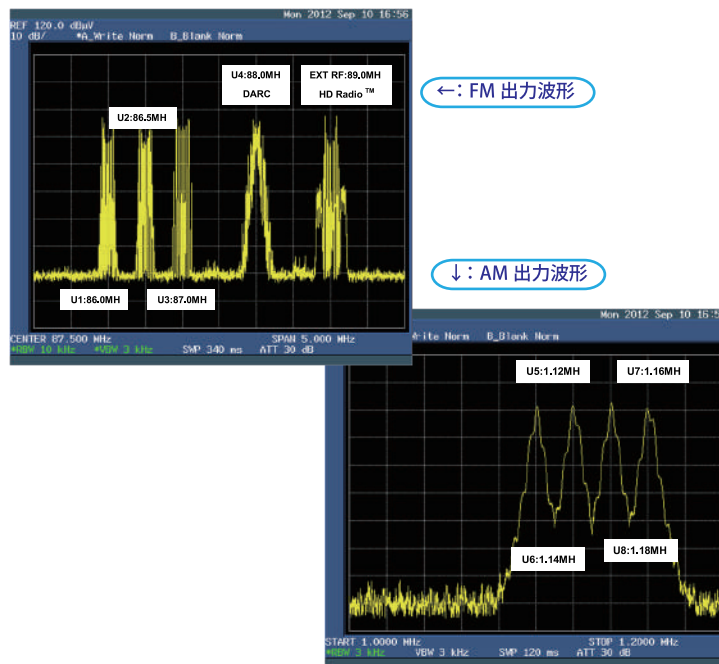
REF 120.0 dBµV
10 dB/
*A_Write Norm
B_Blank Norm
Mon 2012 Sep 10 16:56

U4:88.0MH
DARC

EXT RF:89.0MH
HD Radio ™

U2:86.5MH

U1:86.0MH

U3:87.0MH

CENTER 87.500 MHz
SPAN 5.000 MHz
*RBW 10 kHz
*VBW 3 kHz
SWP 340 ms
ATT 30 dB

←: FM 出力波形

↓: AM 出力波形

Mon 2012 Sep 10 16:5
Write Norm
B_Blank Norm

U5:1.12MH

U7:1.16MH

U6:1.14MH

U8:1.18MH

START 1.0000 MHz
STOP 1.2000 MHz
*RBW 3 kHz
VBW 3 kHz
SWP 120 ms
ATT 30 dB